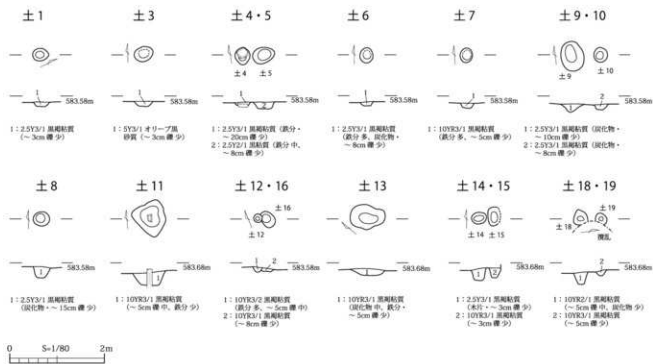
土1

583.58m

1：2.5Y3/1 黒褐粘質（～3cm 礫 少）

土3

583.58m

1：5Y3/1 オリーブ黒 砂質（～3cm 礫 少）

土4・5

土4 土5

583.58m

1：2.5Y3/1 黒褐粘質（鉄分・～20cm 礫 少）
2：2.5Y2/1 黒褐粘質（鉄分 中、～8cm 礫 少）

土6

583.58m

1：2.5Y3/1 黒褐粘質（鉄分多、炭化物・～8cm 礫 少）

土7

583.58m

1：10YR3/1 黒褐粘質（鉄分多、～5cm 礫 少）

土9・10

土9 土10

583.58m

1：2.5Y3/1 黒褐粘質（炭化物・～10cm 礫 少）
2：2.5Y3/1 黒褐粘質（炭化物・～8cm 礫 少）

土8

583.58m

1：2.5Y3/1 黒褐粘質（炭化物・～15cm 礫 少）

土11

583.68m

1：10YR3/1 黒褐粘質（～5cm 礫 中、鉄分 少）

土12・16

土16
土12

583.58m

1：10YR3/2 黒褐粘質（鉄分多、～5cm 礫 中）
2：10YR3/1 黒褐粘質（～8cm 礫 少）

土13

583.68m

1：10YR3/1 黒褐粘質（炭化物 中、鉄分・～5cm 礫 少）

土14・15

土14 土15

583.68m

1：2.5Y3/1 黒褐粘質（木片・～3cm 礫 少）
2：10YR3/1 黒褐粘質（～3cm 礫 少）

土18・19

土19
土18
攪乱

583.68m

1：10YR2/1 黒褐粘質（～5cm 礫 中、炭化物 少）
2：10YR3/1 黒褐粘質（～5cm 礫 少）

0 S=1/80 2m